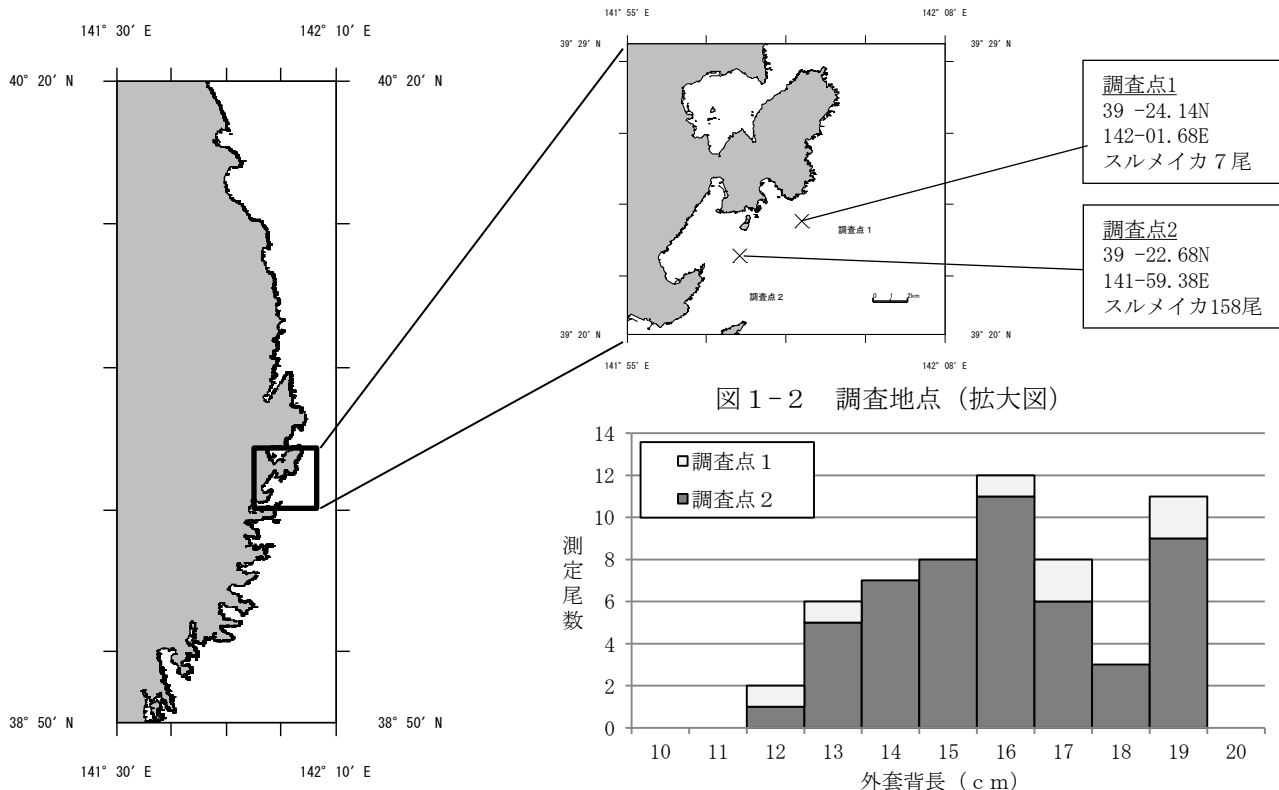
141° 30′ E

142° 10′ E

40° 20′ N

40° 20′ N

38° 50′ N

38° 50′ N

141° 30′ E

142° 10′ E

141° 55′ E

142° 08′ E

39° 29′ N

39° 29′ N

調査点１

調査点２

0 1 2km

39° 20′ N

39° 20′ N

141° 55′ E

142° 08′ E

調査点1
39 -24.14N
142-01.68E
スルメイカ７尾

調査点2
39 -22.68N
141-59.38E
スルメイカ158尾

図１−２　調査地点（拡大図）

□調査点１
■調査点２

測定尾数

14
12
10
8
6
4
2
0

10　11　12　13　14　15　16　17　18　19　20

外套背長（ｃｍ）